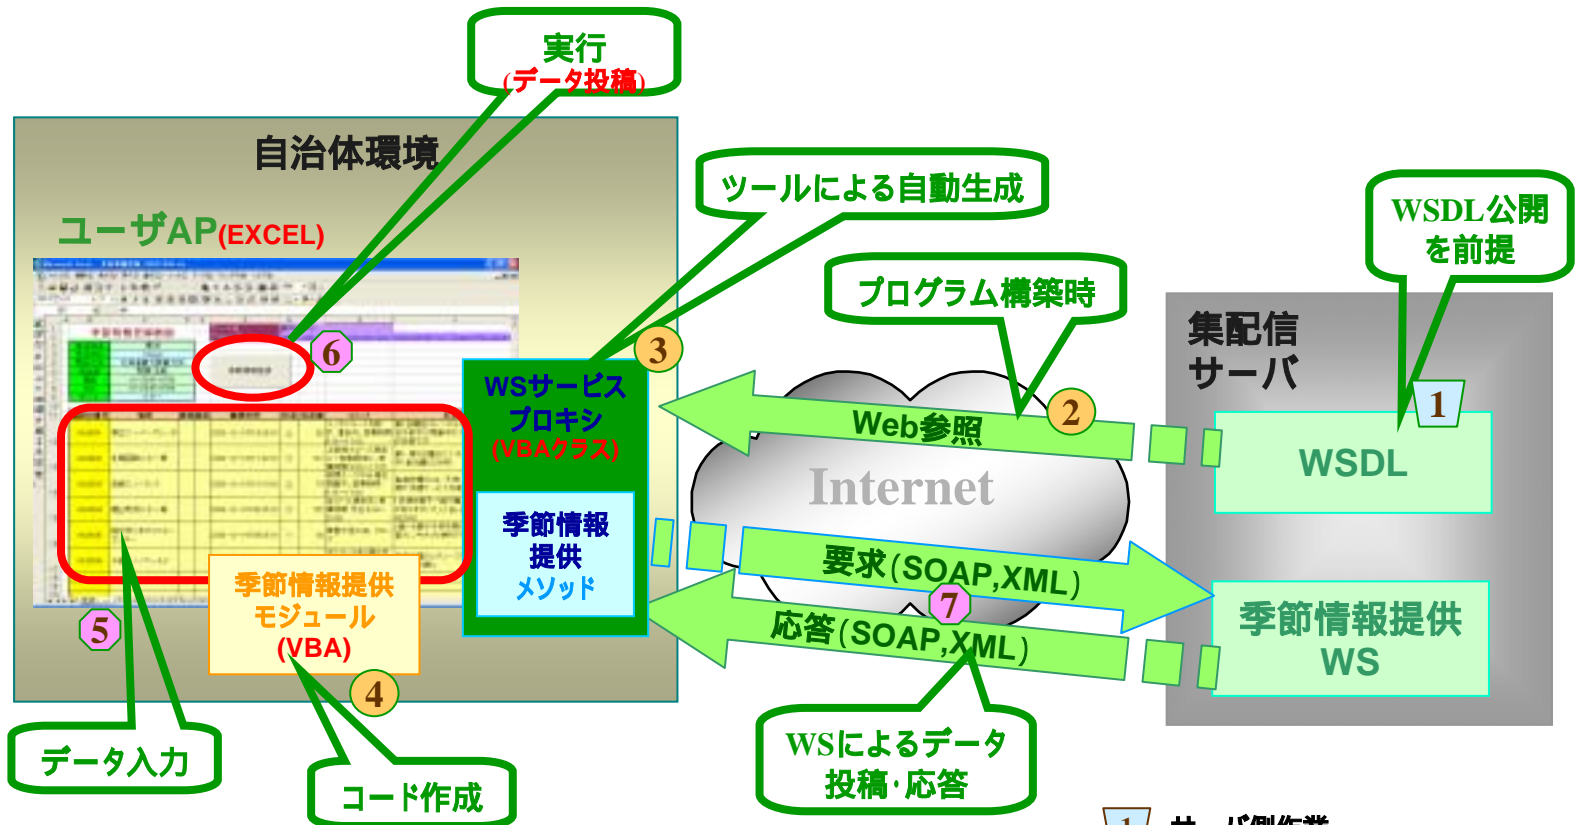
実行
(データ投稿)

自治体環境

ユーザAP(EXCEL)

6

ツールによる自動生成

3

WSサービスプロキシ
(VBAクラス)

季節情報提供メソッド

WSDL公開を前提

プログラム構築時

集配信サーバ

1

WSDL

2

Web参照

Internet

要求(SOAP,XML)

7

応答(SOAP,XML)

季節情報提供WS

5

季節情報提供モジュール
(VBA)

4

データ入力

コード作成

WSによるデータ投稿･応答

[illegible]